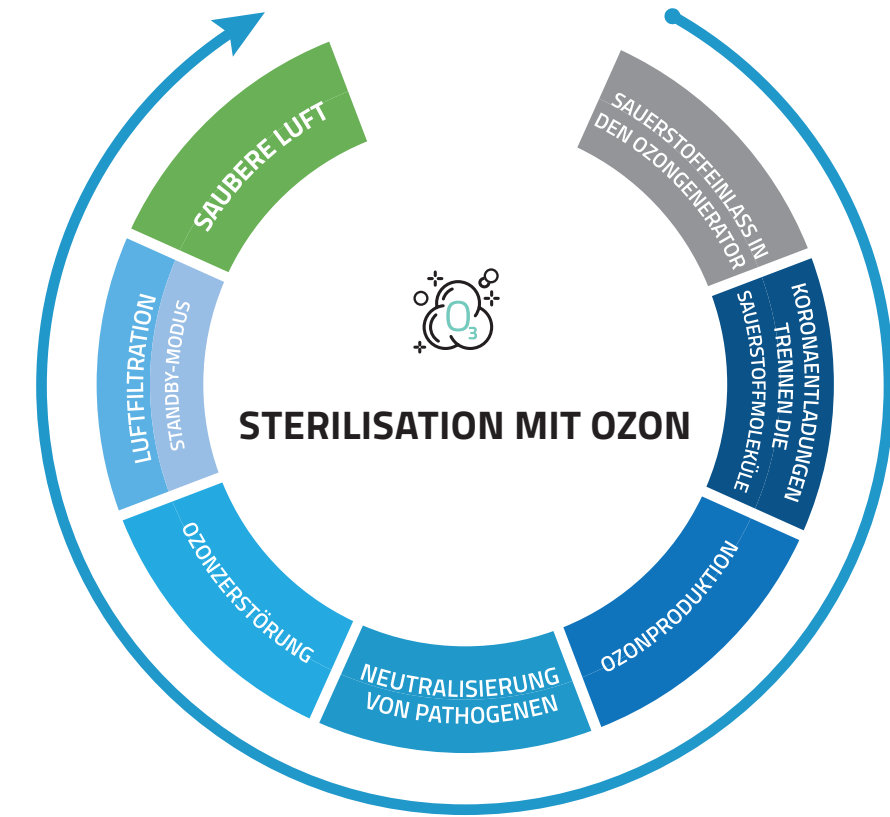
SAUERSTOFFEINLASS IN DEN OZONGENERATOR

KORONAENTLADUNGEN TRENNEN DIE SAUERSTOFFMOLEKÜLE

OZONPRODUKTION

NEUTRALISIERUNG VON PATHOGENEN

OZONZERSTÖRUNG

LUFTFILTRATION

STANDBY-MODUS

SAUBERE LUFT

$O_3$

STERILISATION MIT OZON